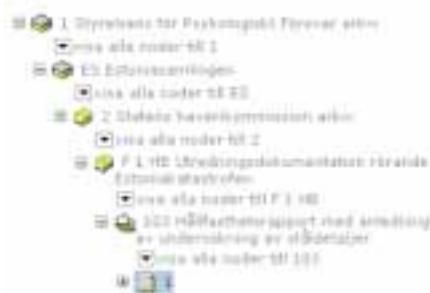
1 Styrelsens för Psykologiskt Försvar arkiv
visa alla noder till 1
ES Estoniaarkivet
visa alla noder till ES
2 Statens haverikommission arkiv
visa alla noder till 2
F 1 HB Utredningsdokumentation rörande Estoniakatastrofen
visa alla noder till F 1 HB
103 Hållfasthetsrapport med anledning av undersökning av stälderaljer
visa alla noder till 103
1